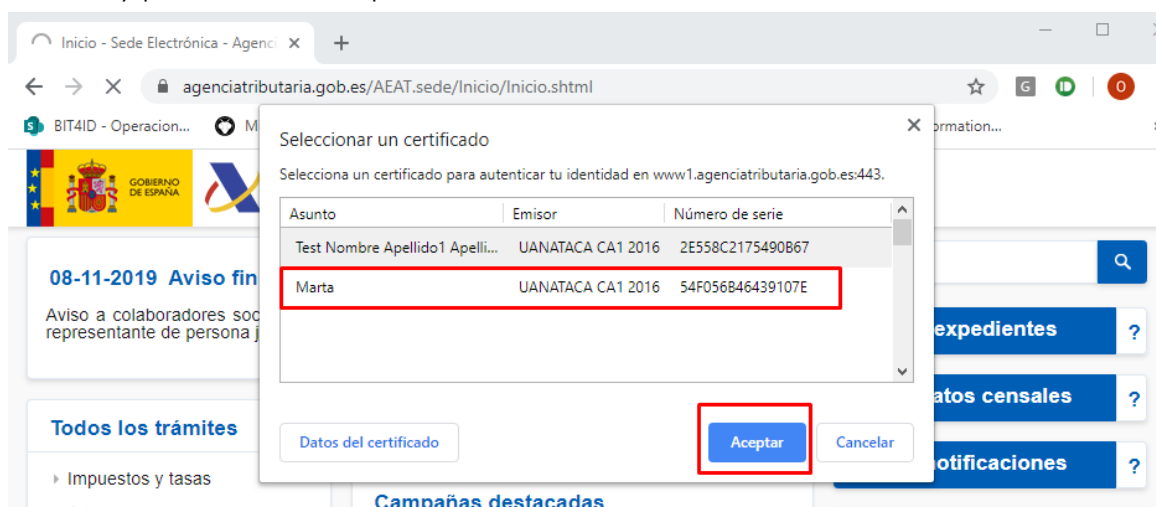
Inicio - Sede Electrónica - Agenci ×
+

agenciatributaria.gob.es/AEAT.sede/Inicio/Inicio.shtml

BIT4ID - Operacion... M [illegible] rmation...

GOBIERNO DE ESPAÑA

08-11-2019 Aviso fin

Aviso a colaboradores soc representante de persona j

Todos los trámites

Impuestos y tasas

Campañas destacadas

expedientes ?

atos censales ?

otificaciones ?

Seleccionar un certificado ×

Selecciona un certificado para autenticar tu identidad en www1.agenciatributaria.gob.es:443.

| Asunto | Emisor | Número de serie |
|---|---|---|
| Test Nombre Apellido1 Apelli... | UANATACA CA1 2016 | 2E558C2175490B67 |
| Marta | UANATACA CA1 2016 | 54F056B46439107E |

Datos del certificado

Aceptar

Cancelar